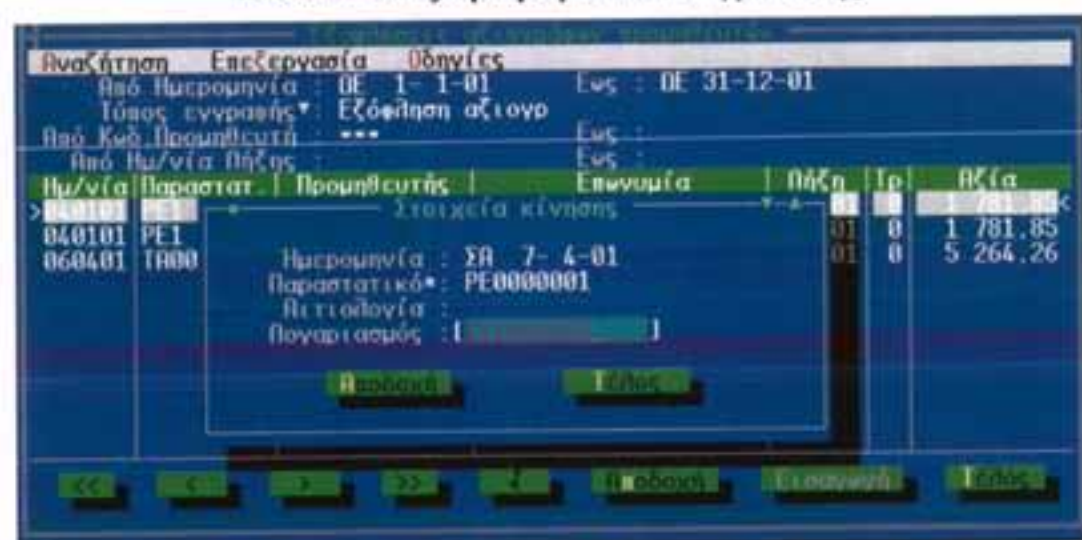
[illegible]

Αναζήτηση Επεξεργασία Οδηγίες

Από Ημερομηνία : ΘΕ 1- 1-01 Εως : ΘΕ 31-12-01
Τύπος εγγραφής▾: Εξόφληση αξιογρ
Από Κωδ.Προμηθευτή : ***
Εως :
Από Ημ/νία Λήξης :
Εως :

| Ημ/νία | Παραστατ. | Προμηθευτής | Επωνυμία | Λήξη | Τρ | Αξία |
|---|---|---|---|---|---|---|
| 040101 | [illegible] | | | 01 | 0 | 1 781.85 |
| 040101 | PE1 | | | 01 | 0 | 1 781.85 |
| 060401 | TA00 | | | 01 | 0 | 5 264.26 |

Στοιχεία κίνησης

Ημερομηνία : ΣΑ 7- 4-01
Παραστατικό▪: PE0000001
Αιτιολογία :
Λογαριασμός : [ ]

Αποδοχή Τέλος

<< < > >> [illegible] Αποδοχή Εισαγωγή Τέλος